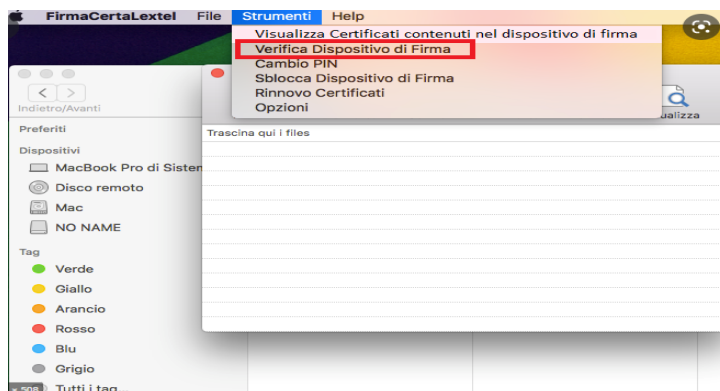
FirmaCertaLextel File Strumenti Help

Visualizza Certificati contenuti nel dispositivo di firma
Verifica Dispositivo di Firma
Cambio PIN
Sblocca Dispositivo di Firma
Rinnovo Certificati
Opzioni

Indietro/Avanti

Preferiti

Dispositivi
MacBook Pro di Sister
Disco remoto
Mac
NO NAME

Tag
Verde
Giallo
Arancio
Rosso
Blu
Grigio
Tutti i tag

Trascina qui i files

ualizza